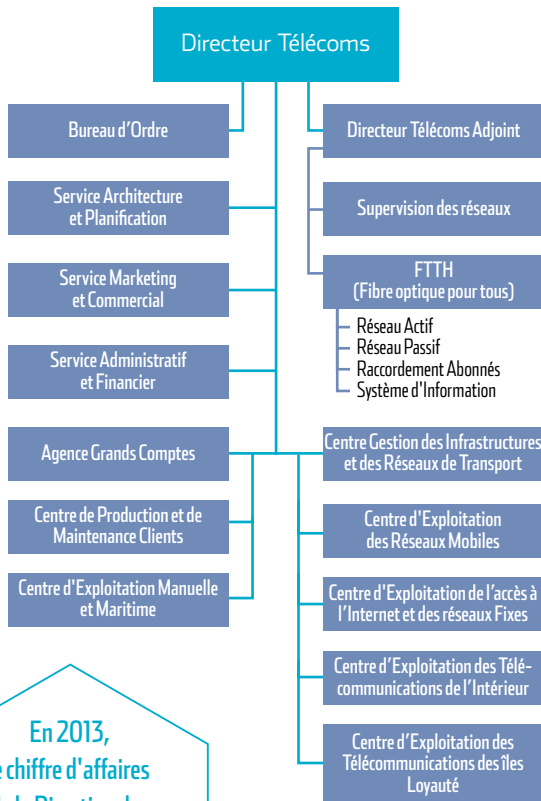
Directeur Télécoms

Bureau d'Ordre

Service Architecture et Planification

Service Marketing et Commercial

Service Administratif et Financier

Agence Grands Comptes

Centre de Production et de Maintenance Clients

Centre d'Exploitation Manuelle et Maritime

Directeur Télécoms Adjoint

Supervision des réseaux

FTTH (Fibre optique pour tous)

Réseau Actif
Réseau Passif
Raccordement Abonnés
Système d'Information

Centre Gestion des Infrastructures et des Réseaux de Transport

Centre d'Exploitation des Réseaux Mobiles

Centre d'Exploitation de l'accès à l'Internet et des réseaux Fixes

Centre d'Exploitation des Télécommunications de l'Intérieur

Centre d'Exploitation des Télécommunications des îles Loyauté

En 2013, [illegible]e chiffre d'affaires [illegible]